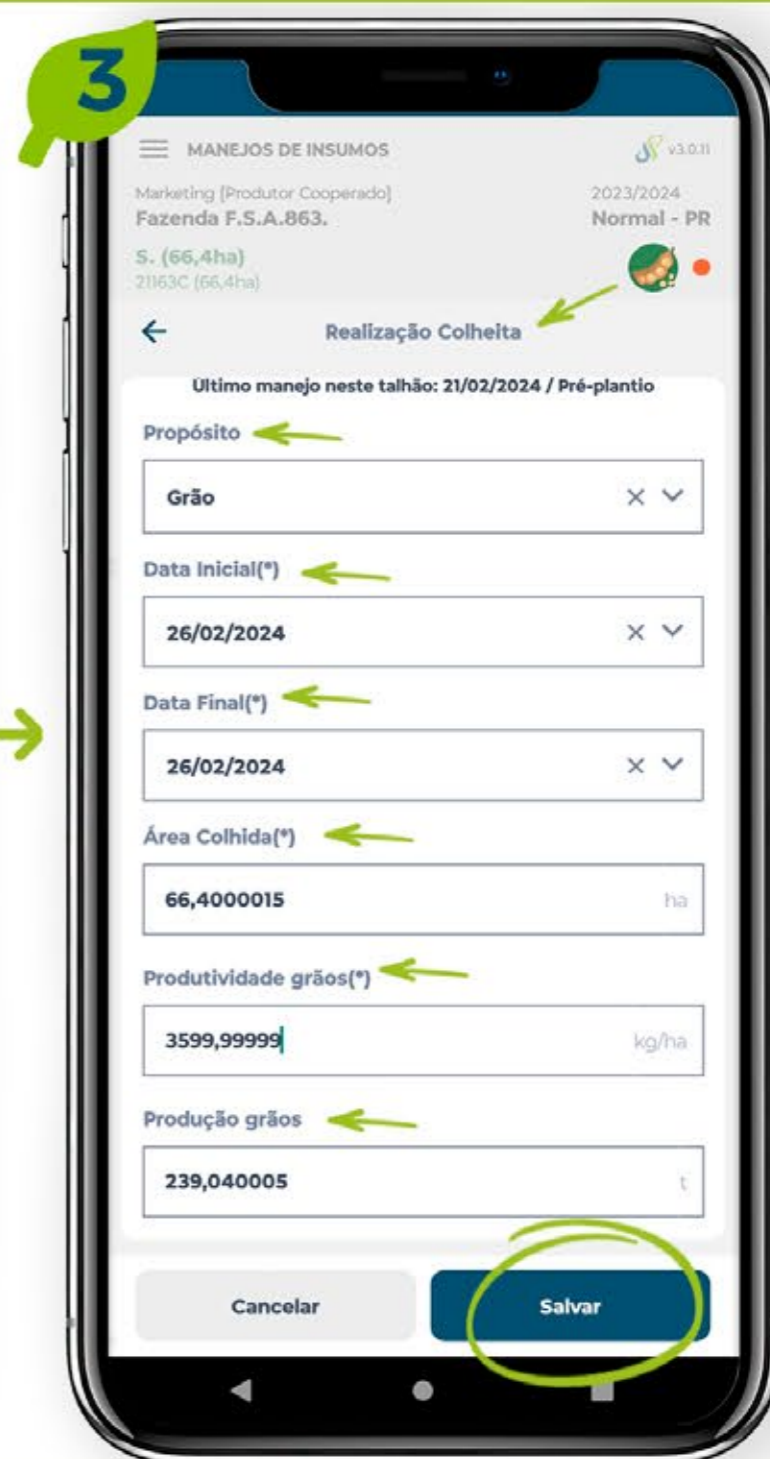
3

MANEJOS DE INSUMOS

v3.0.11

Marketing [Produtor Cooperado]
Fazenda F.S.A.863.

2023/2024
Normal - PR

S. (66,4ha)
21163C (66,4ha)

Realização Colheita

Último manejo neste talhão: 21/02/2024 / Pré-plantio

Propósito

Grão

Data Inicial(*)

26/02/2024

Data Final(*)

26/02/2024

Área Colhida(*)

66,4000015 ha

Produtividade grãos(*)

3599,99999 kg/ha

Produção grãos

239,040005 t

Cancelar

Salvar